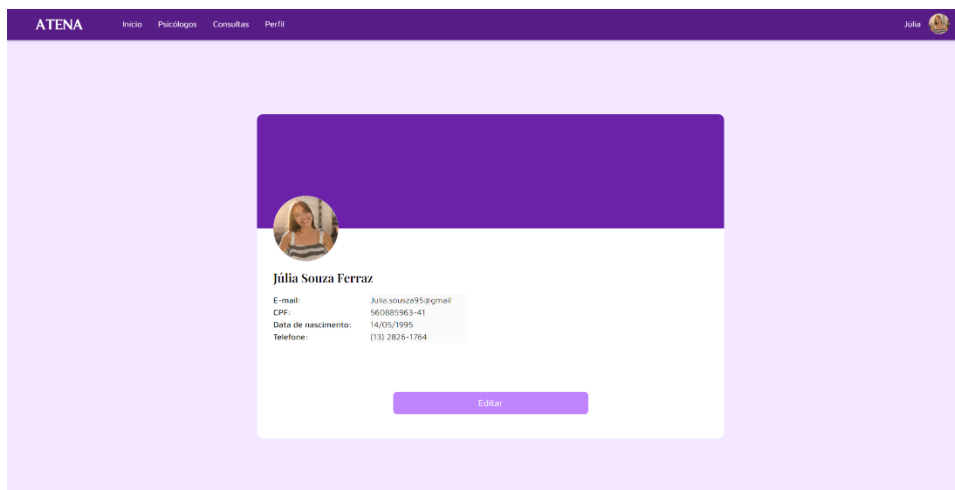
ATENA Inicio Psicólogos Consultas Perfil

Júlia

Júlia Souza Ferraz

| E-mail: | Julia.sousza95@gmail |
|---|---|
| CPF: | 560885963-41 |
| Data de nascimento: | 14/05/1995 |
| Telefone: | (13) 2826-1764 |

Editar